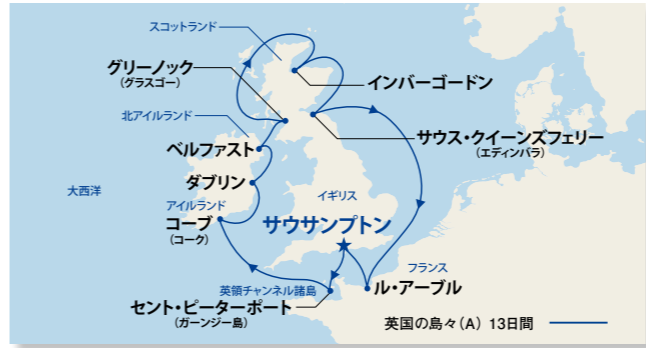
スコットランド

グリーノック
(グラスゴー)

インバーゴードン

北アイルランド

サウス・クイーンズフェリー
(エディンバラ)

ベルファスト

大西洋

ダブリン

イギリス

アイルランド

コーブ
(コーク)

サウサンプトン

フランス

英領チャンネル諸島

ル・アーブル

セント・ピーターポート
(ガーンジー島)

英国の島々(A) 13日間